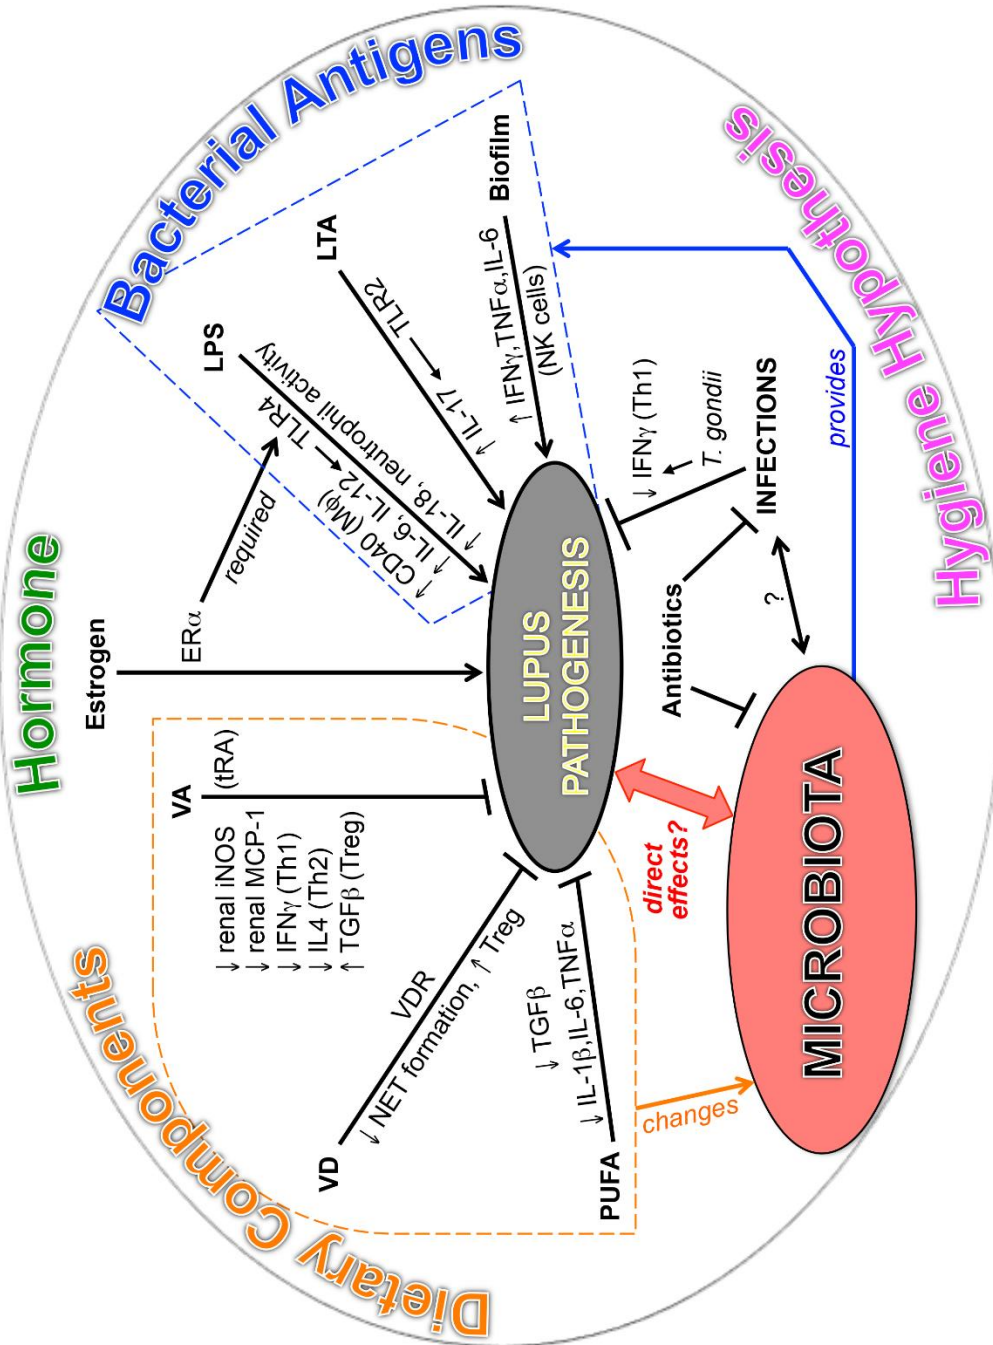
Bacterial Antigens

Hygiene Hypothesis

Hormone

Dietary Components

LUPUS PATHOGENESIS

MICROBIOTA

LPS
TLR4
$\downarrow$ neutrophil activity
$\downarrow$ IL-18, $\downarrow$ IL-6, IL-12, $\downarrow$ CD40 (M$\phi$)

LTA
TLR2
$\downarrow$ IL-17

Biofilm
$\uparrow$ IFN$\gamma$, TNF$\alpha$, IL-6 (NK cells)

Estrogen
ER$\alpha$
required

VA
(tRA)
$\downarrow$ renal iNOS
$\downarrow$ renal MCP-1
$\downarrow$ IFN$\gamma$ (Th1)
$\downarrow$ IL4 (Th2)
$\uparrow$ TGF$\beta$ (Treg)

VD
VDR
$\downarrow$ NET formation, $\uparrow$ Treg

PUFA
$\downarrow$ TGF$\beta$
$\downarrow$ IL-1$\beta$, IL-6, TNF$\alpha$

changes

direct effects?

Antibiotics

INFECTIONS
$\downarrow$ IFN$\gamma$ (Th1)
T. gondii

?

provides